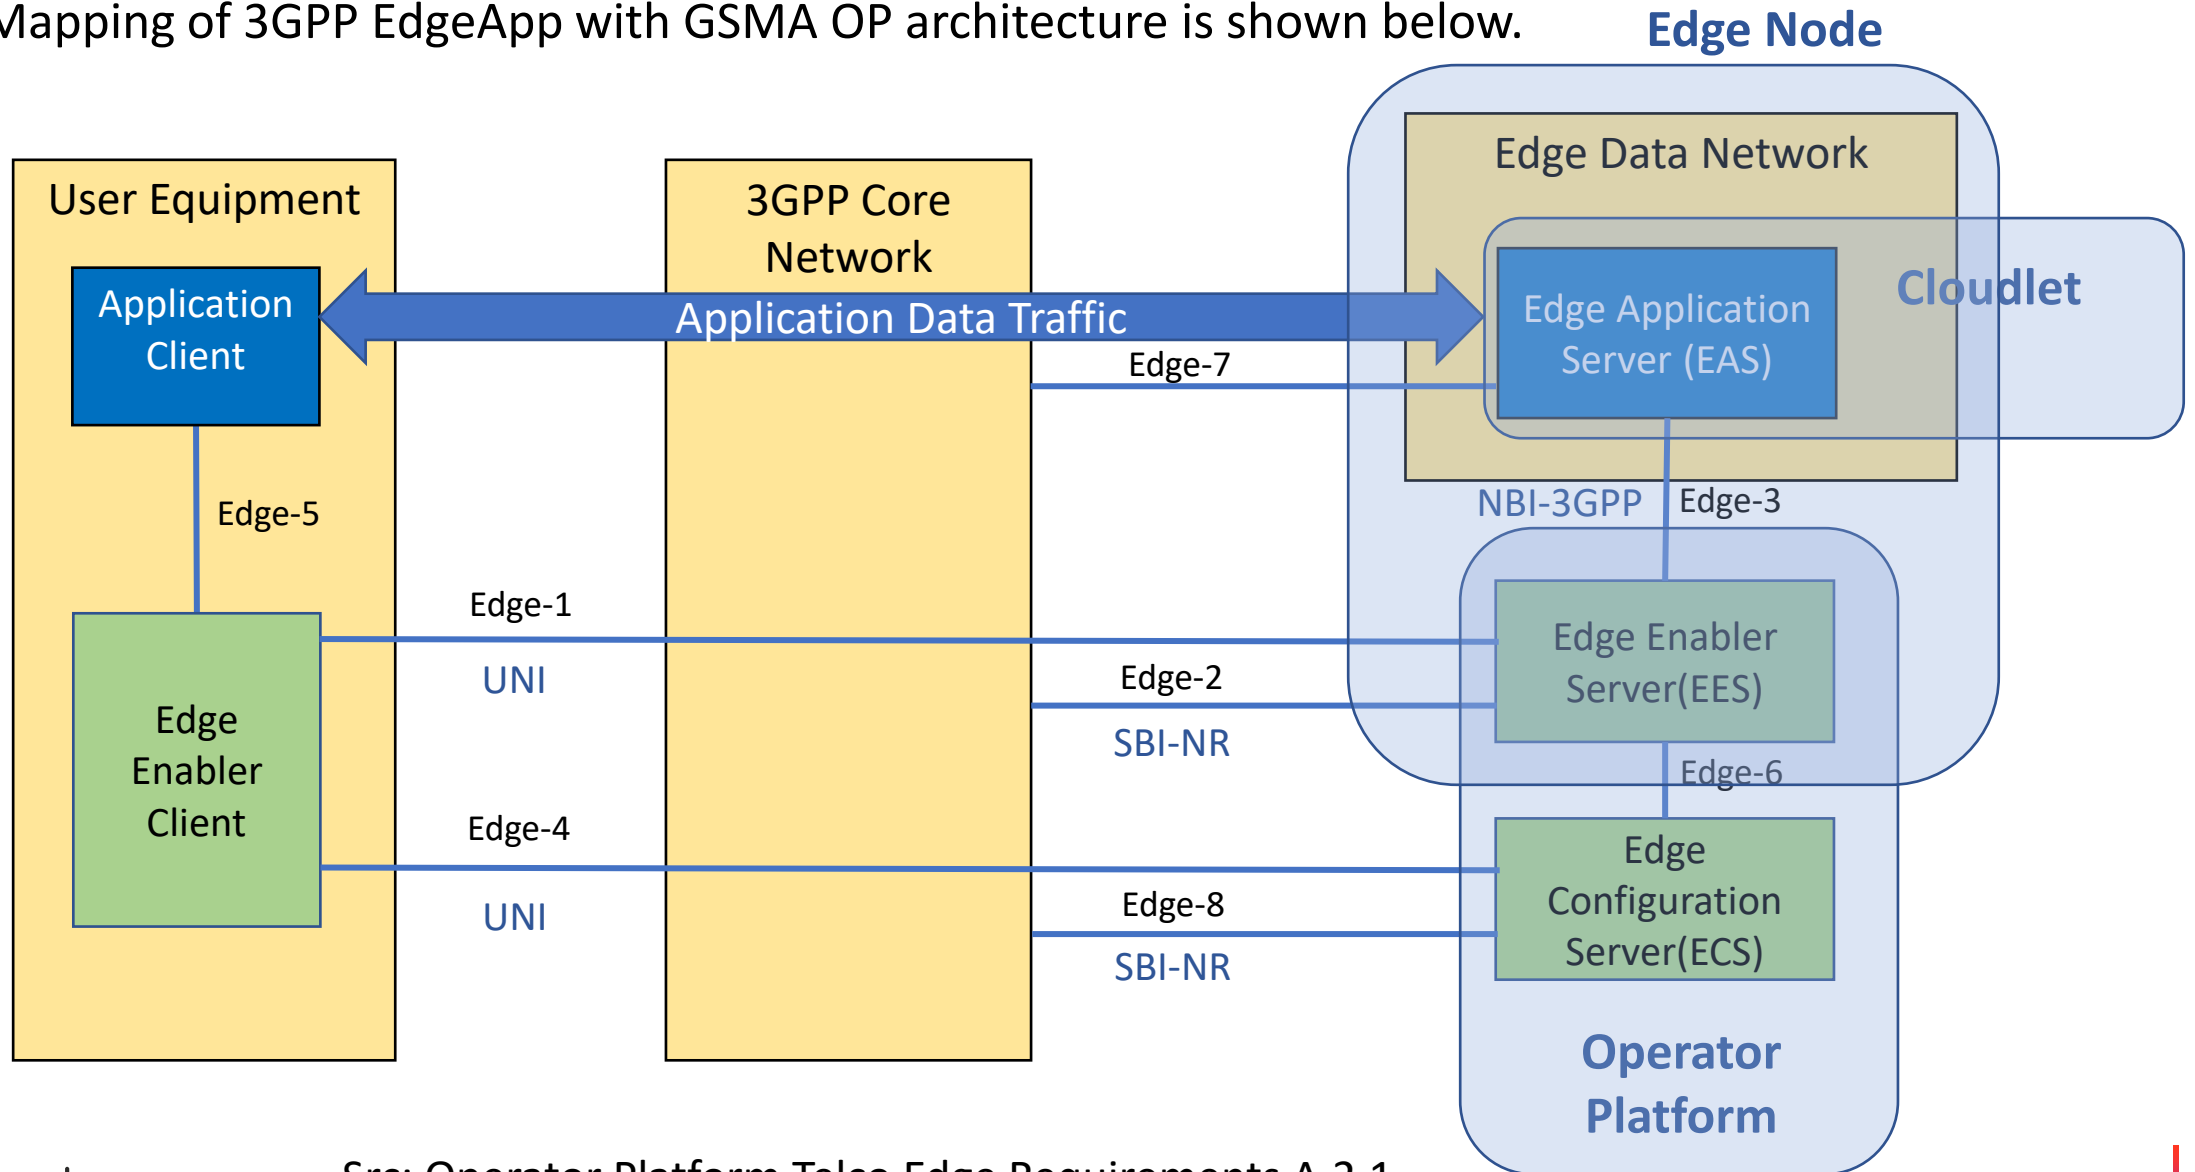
Mapping of 3GPP EdgeApp with GSMA OP architecture is shown below.

Edge Node

Edge Data Network

User Equipment

3GPP Core Network

Application Client

Application Data Traffic

Edge Application Server (EAS)

Cloudlet

Edge-7

Edge-5

NBI-3GPP

Edge-3

Edge-1

Edge Enabler Server(EES)

UNI

Edge-2

SBI-NR

Edge Enabler Client

Edge-6

Edge-4

Edge Configuration Server(ECS)

UNI

Edge-8

SBI-NR

Operator Platform

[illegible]